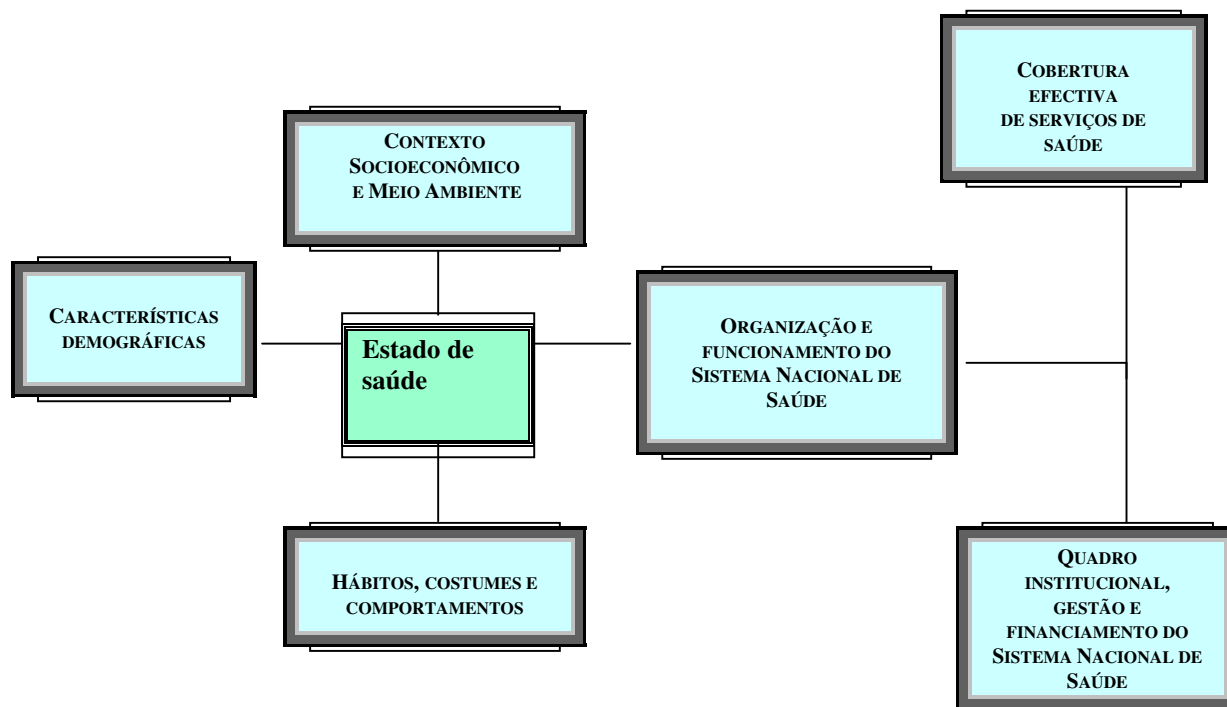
Contexto Socioeconômico e Meio Ambiente

Cobertura efectiva de serviços de saúde

Características demográficas

Estado de saúde

Organização e funcionamento do Sistema Nacional de Saúde

Hábitos, costumes e comportamentos

Quadro institucional, gestão e financiamento do Sistema Nacional de Saúde